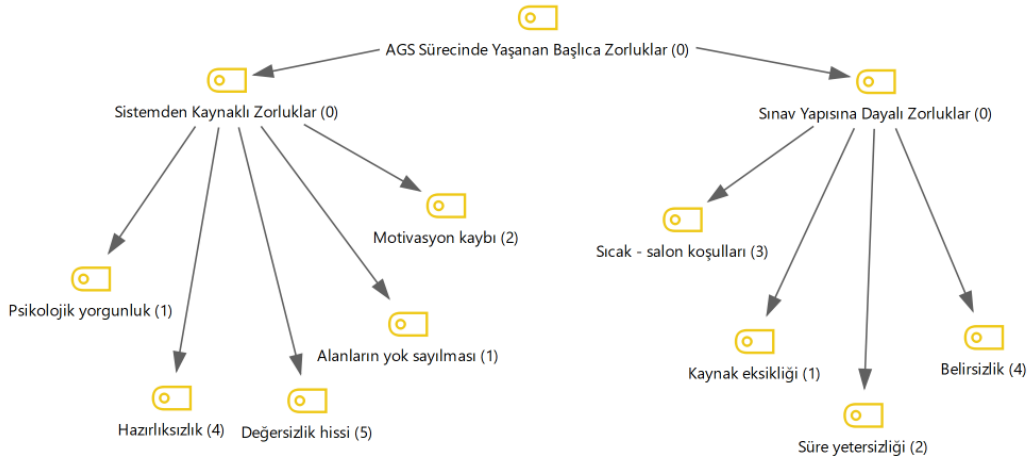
AGS Sürecinde Yaşanan Başlıca Zorluklar (0)

Sistemden Kaynaklı Zorluklar (0)

Sınav Yapısına Dayalı Zorluklar (0)

Motivasyon kaybı (2)

Sıcak - salon koşulları (3)

Psikolojik yorgunluk (1)

Alanların yok sayılması (1)

Hazırlıksızlık (4)

Değersizlik hissi (5)

Kaynak eksikliği (1)

Belirsizlik (4)

Süre yetersizliği (2)